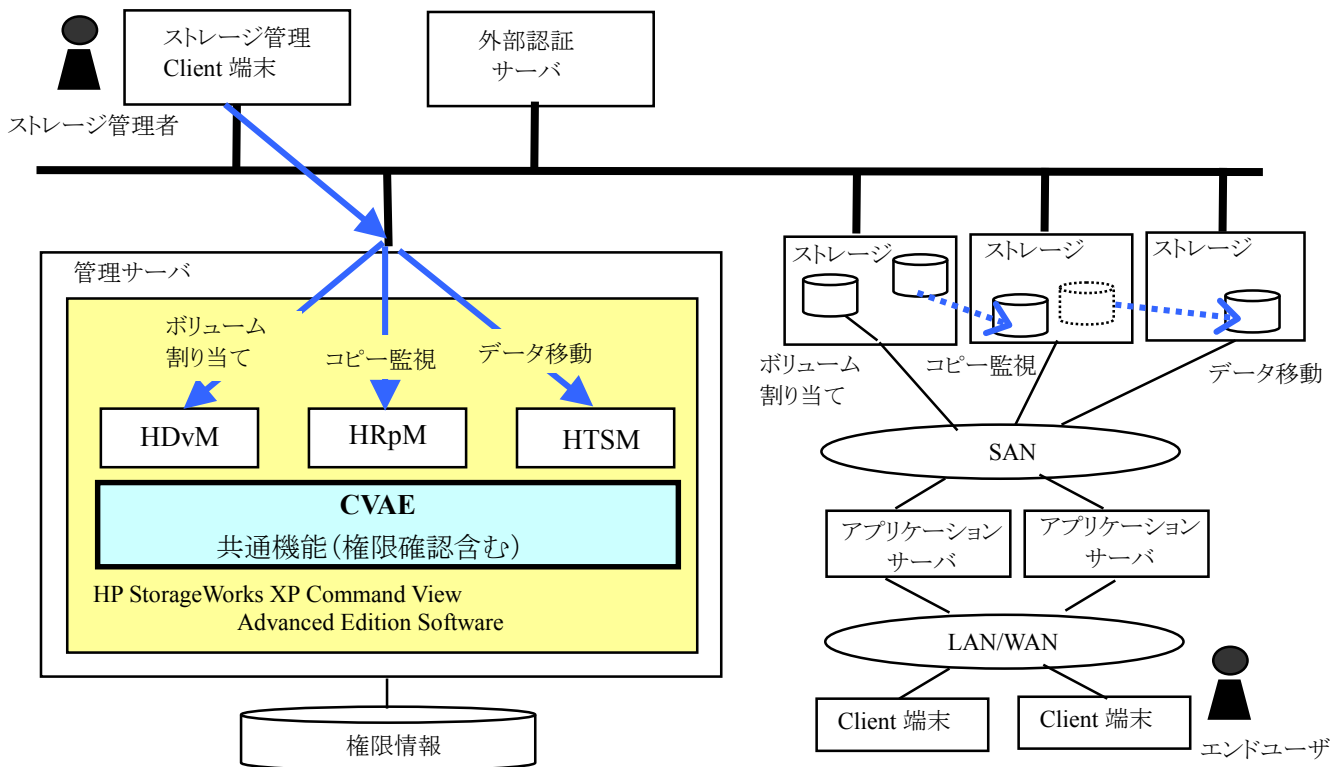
ストレージ管理
Client 端末

外部認証
サーバ

ストレージ管理者

管理サーバ

ボリューム
割り当て

コピー監視

データ移動

HDvM

HRpM

HTSM

CVAE
共通機能(権限確認含む)

HP StorageWorks XP Command View
Advanced Edition Software

権限情報

ストレージ

ストレージ

ストレージ

ボリューム
割り当て

コピー監視

データ移動

SAN

アプリケーション
サーバ

アプリケーション
サーバ

LAN/WAN

Client 端末

Client 端末

エンドユーザ